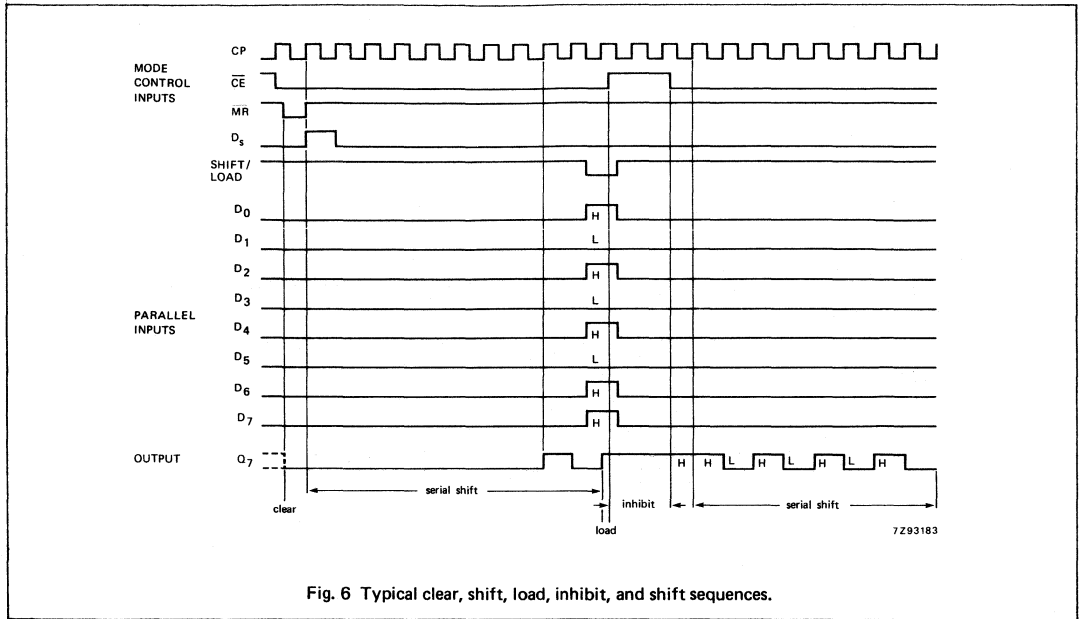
CP

MODE CONTROL INPUTS

$\overline{CE}$

$\overline{MR}$

$D_s$

SHIFT/ LOAD

$D_0$ H

$D_1$ L

$D_2$ H

$D_3$ L

PARALLEL INPUTS

$D_4$ H

$D_5$ L

$D_6$ H

$D_7$ H

OUTPUT

$Q_7$

H H L H L H L H

clear

serial shift

load

inhibit

serial shift

7Z93183

Fig. 6 Typical clear, shift, load, inhibit, and shift sequences.